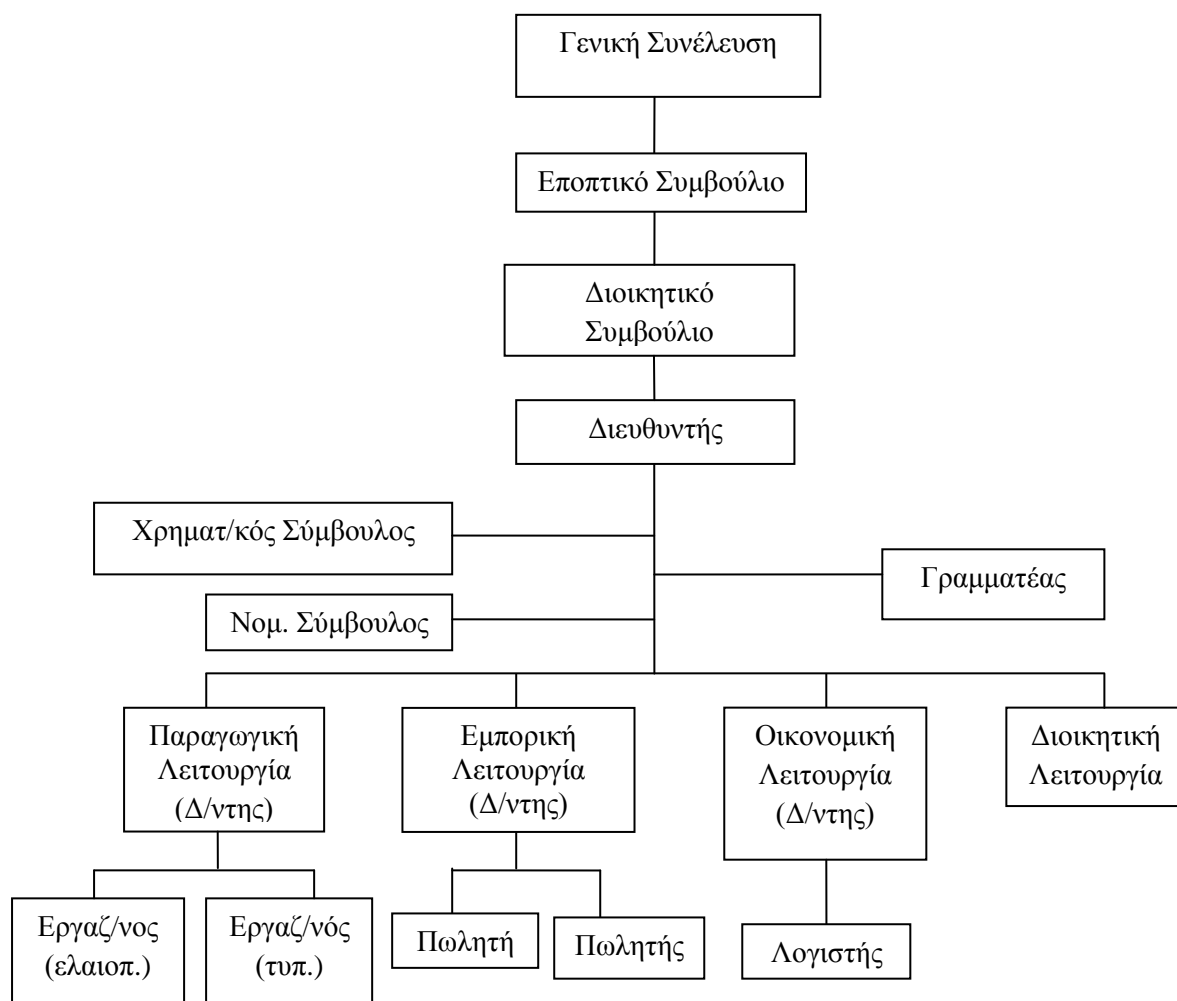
Γενική Συνέλευση

Εποπτικό Συμβούλιο

Διοικητικό Συμβούλιο

Διευθυντής

Χρηματ/κός Σύμβουλος

Γραμματέας

Νομ. Σύμβουλος

Παραγωγική Λειτουργία (Δ/ντης)

Εμπορική Λειτουργία (Δ/ντης)

Οικονομική Λειτουργία (Δ/ντης)

Διοικητική Λειτουργία

Εργαζ/νος (ελαιοπ.)

Εργαζ/νός (τυπ.)

Πωλητή

Πωλητής

Λογιστής